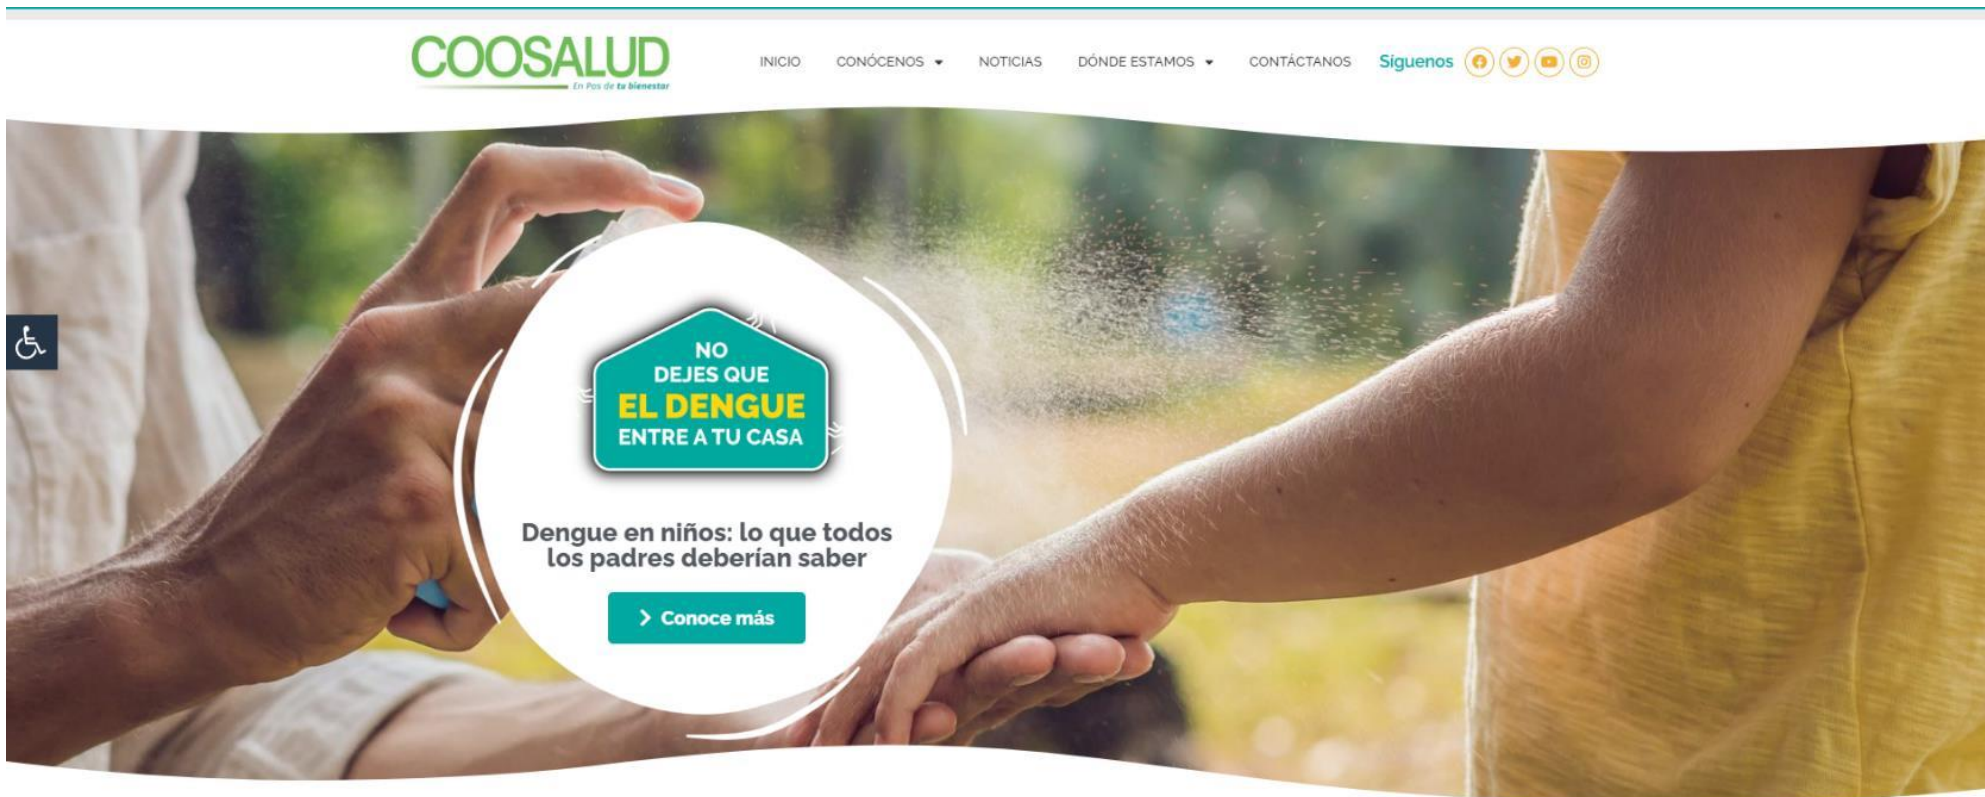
COOSALUD
En Pos de tu bienestar

INICIO CONÓCENOS NOTICIAS DÓNDE ESTAMOS CONTÁCTANOS Síguenos

NO DEJES QUE EL DENGUE ENTRE A TU CASA

Dengue en niños: lo que todos los padres deberían saber

Conoce más